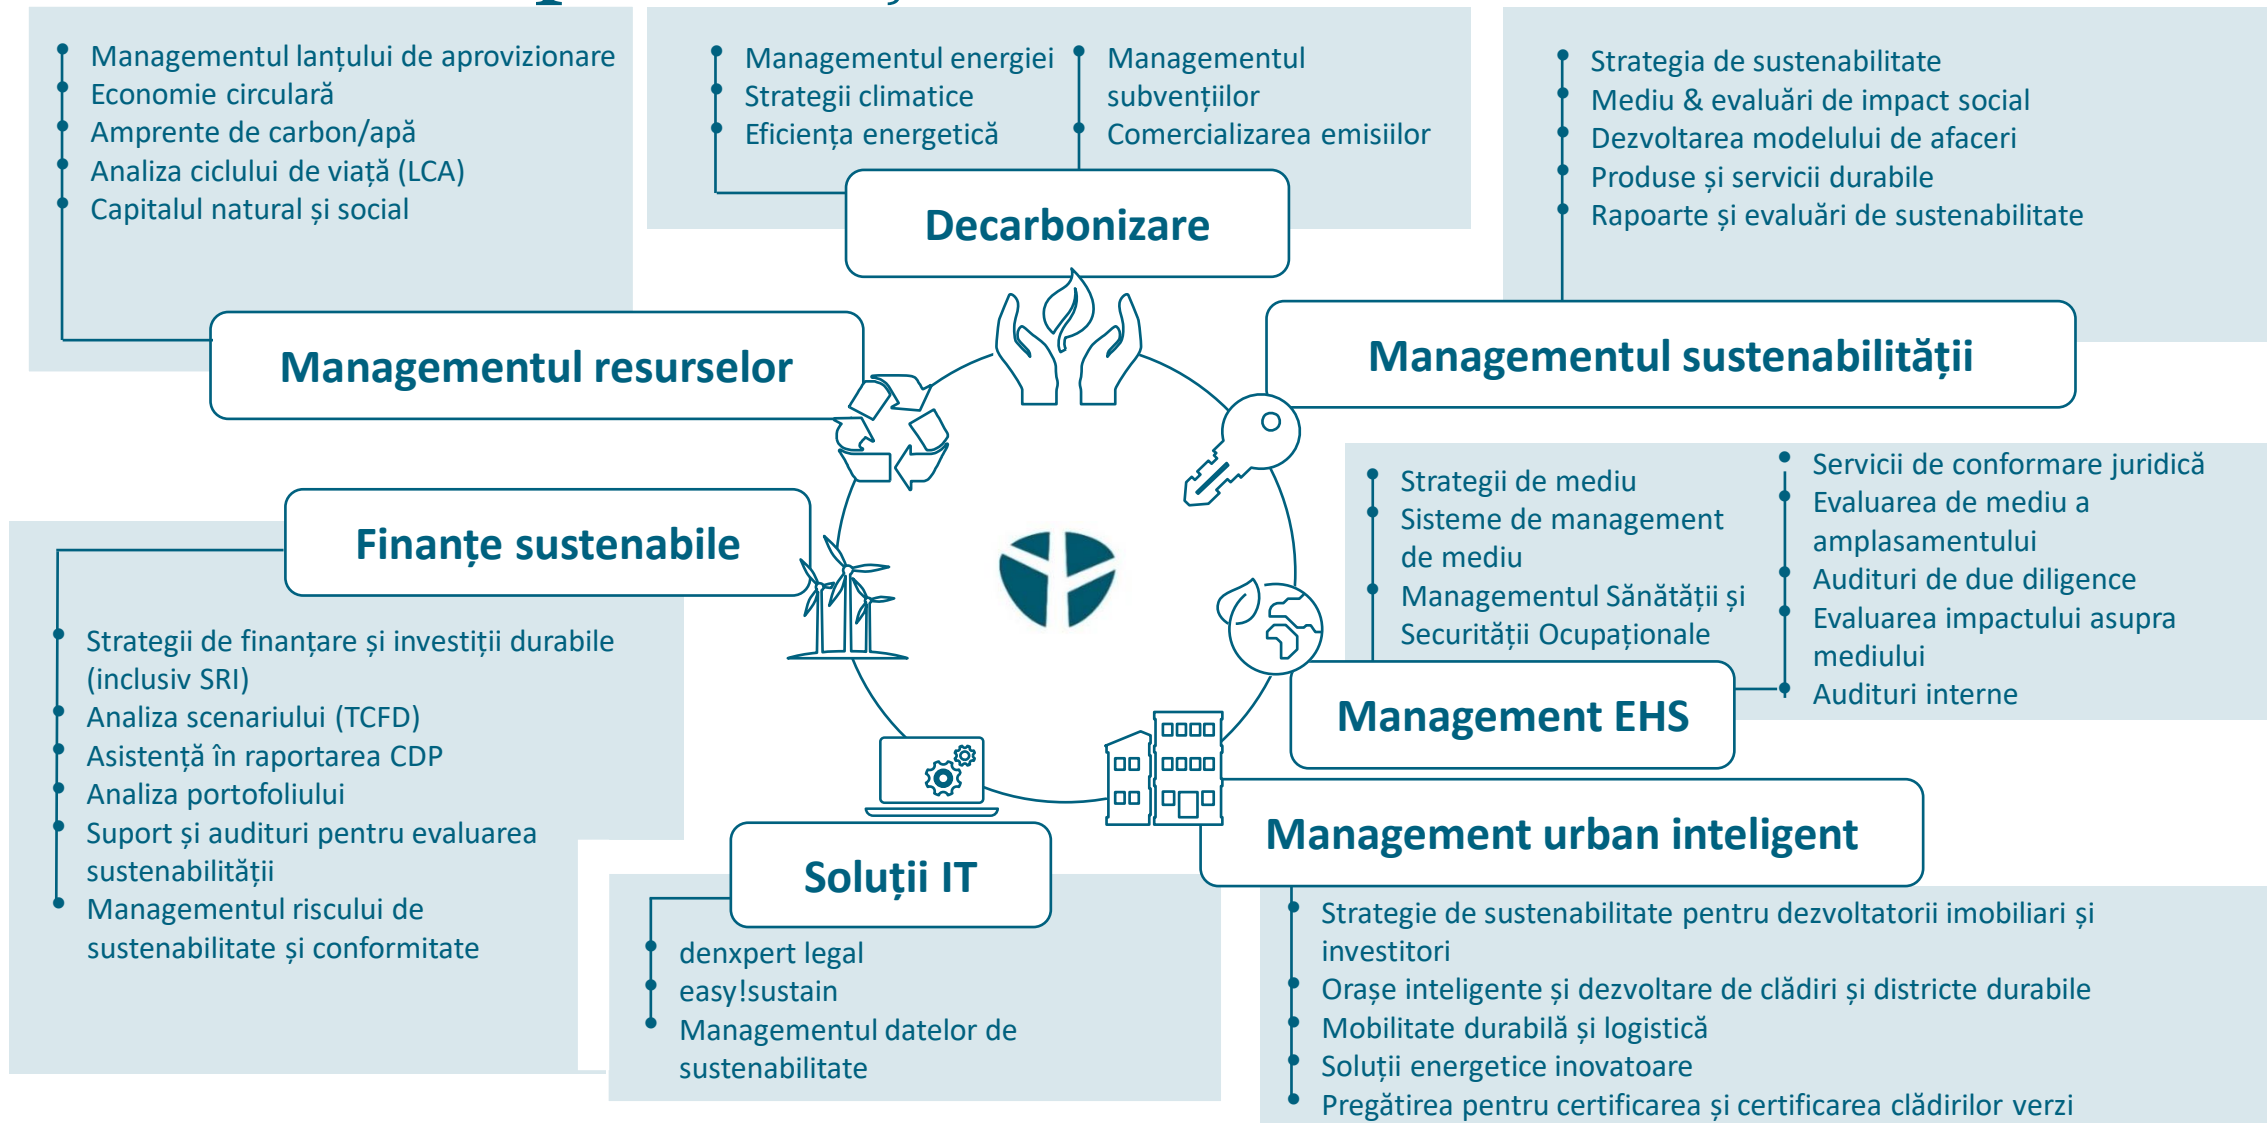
Managementul lanțului de aprovizionare
Economie circulară
Amprente de carbon/apă
Analiza ciclului de viață (LCA)
Capitalul natural și social

Managementul resurselor

Managementul energiei
Strategii climatice
Eficiența energetică

Managementul subvențiilor
Comercializarea emisiilor

Decarbonizare

Strategia de sustenabilitate
Mediu & evaluări de impact social
Dezvoltarea modelului de afaceri
Produse și servicii durabile
Rapoarte și evaluări de sustenabilitate

Managementul sustenabilității

Finanțe sustenabile

Strategii de finanțare și investiții durabile (inclusiv SRI)
Analiza scenariului (TCFD)
Asistență în raportarea CDP
Analiza portofoliului
Suport și audituri pentru evaluarea sustenabilității
Managementul riscului de sustenabilitate și conformitate

Strategii de mediu
Sisteme de management de mediu
Managementul Sănătății și Securității Ocupaționale

Servicii de conformare juridică
Evaluarea de mediu a amplasamentului
Audituri de due diligence
Evaluarea impactului asupra mediului
Audituri interne

Management EHS

Management urban inteligent

Soluții IT

denxpert legal
easy!sustain
Managementul datelor de sustenabilitate

Strategie de sustenabilitate pentru dezvoltatorii imobiliari și investitori
Orașe inteligente și dezvoltare de clădiri și districte durabile
Mobilitate durabilă și logistică
Soluții energetice inovatoare
Pregătirea pentru certificarea și certificarea clădirilor verzi